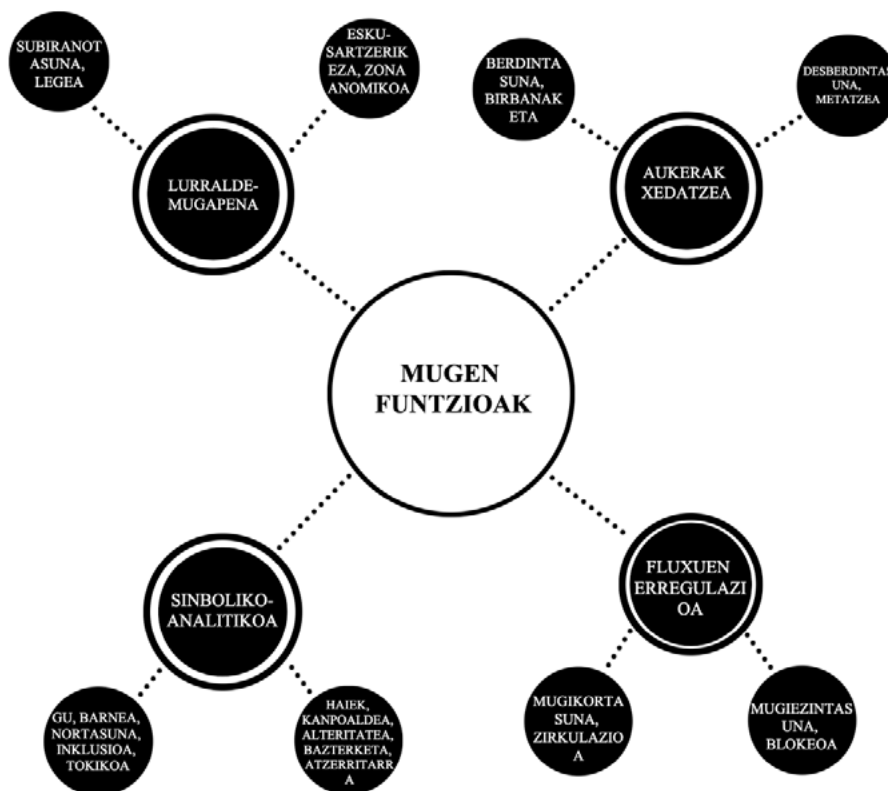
SUBIRANOT ASUNA, LEGEA

ESKU-SARTZERIK EZA, ZONA ANOMIKOA

LURRALDE-MUGAPENA

BERDINTA SUNA, BIRBANAK ETA

DESBERDINTAS UNA, METATZEA

AUKERAK XEDATZEA

MUGEN FUNTZIOAK

SINBOLIKO-ANALITIKOA

FLUXUEN ERREGULAZI OA

GU, BARNEA, NORTASUNA, INKLUSIOA, TOKIKOA

HAIEK, KANPOALDEA, ALTERITATEA, BAZTERKETA, ATZERRITARR A

MUGIKORTA SUNA, ZIRKULAZIO A

MUGIEZINTAS UNA, BLOKEOA